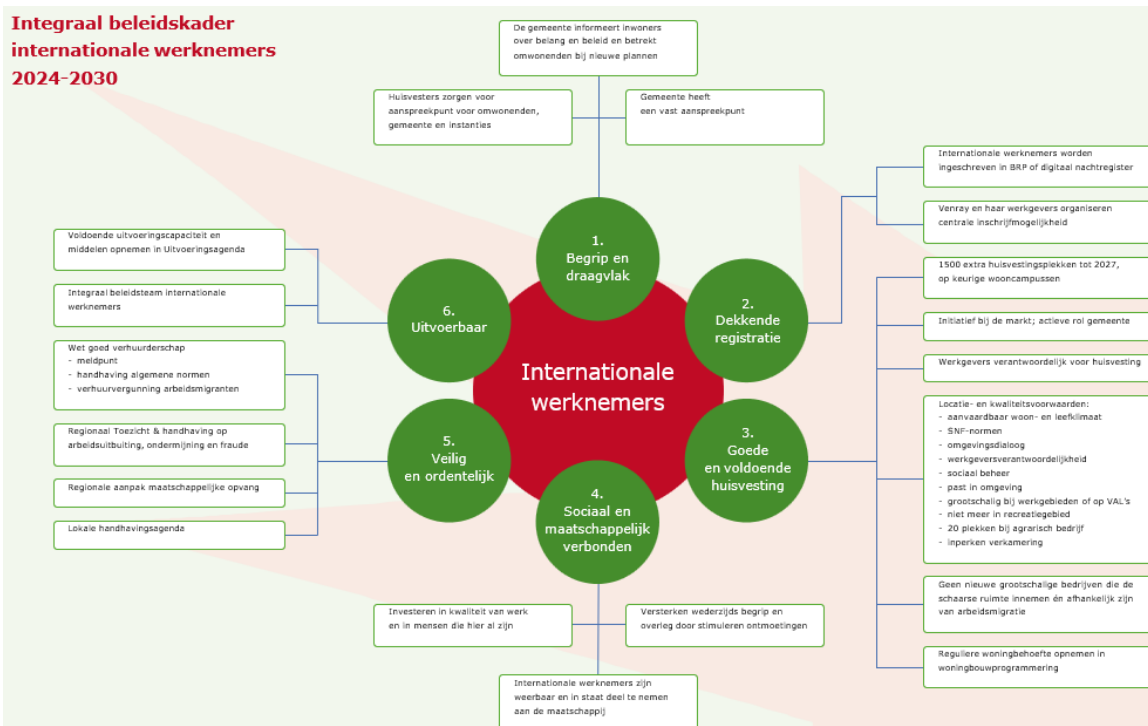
Integraal beleidskader internationale werknemers 2024-2030

De gemeente informeert inwoners over belang en beleid en betrekt omwonenden bij nieuwe plannen

Huisvesters zorgen voor aanspreekpunt voor omwonenden, gemeente en instanties

Gemeente heeft een vast aanspreekpunt

1. Begrip en draagvlak

Internationale werknemers worden ingeschreven in BRP of digitaal nachtregister

Venray en haar werkgevers organiseren centrale inschrijfmogelijkheid

2. Dekkende registratie

1500 extra huisvestingsplekken tot 2027, op keurige wooncampussen

Initiatief bij de markt; actieve rol gemeente

Werkgevers verantwoordelijk voor huisvesting

Locatie- en kwaliteitsvoorwaarden:
- aanvaardbaar woon- en leefklimaat
- SNF-normen
- omgevingsdialoog
- werkgeversverantwoordelijkheid
- sociaal beheer
- past in omgeving
- grootschalig bij werkgebieden of op VAL's
- niet meer in recreatiegebied
- 20 plekken bij agrarisch bedrijf
- inperken verkamering

3. Goede en voldoende huisvesting

Geen nieuwe grootschalige bedrijven die de schaarse ruimte innemen én afhankelijk zijn van arbeidsmigratie

Reguliere woningbehoefte opnemen in woningbouwprogrammering

Internationale werknemers

4. Sociaal en maatschappelijk verbonden

Investeren in kwaliteit van werk en in mensen die hier al zijn

Versterken wederzijds begrip en overleg door stimuleren ontmoetingen

Internationale werknemers zijn weerbaar en in staat deel te nemen aan de maatschappij

5. Veilig en ordentelijk

Wet goed verhuurderschap
- meldpunt
- handhaving algemene normen
- verhuurvergunning arbeidsmigranten

Regionaal Toezicht & handhaving op arbeidsuitbuiting, ondermijning en fraude

Regionale aanpak maatschappelijke opvang

Lokale handhavingsagenda

6. Uitvoerbaar

Voldoende uitvoeringscapaciteit en middelen opnemen in Uitvoeringsagenda

Integraal beleidsteam internationale werknemers